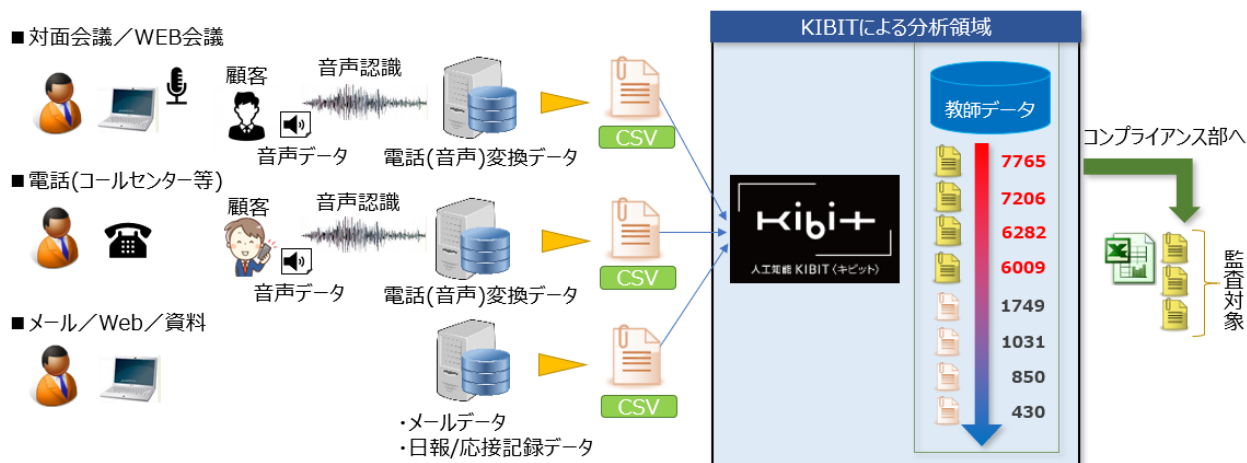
■対面会議／WEB会議

顧客

音声認識

音声データ

電話(音声)変換データ

CSV

■電話(コールセンター等)

顧客

音声認識

音声データ

電話(音声)変換データ

CSV

■メール／Web／資料

・メールデータ
・日報/応接記録データ

CSV

KIBITによる分析領域

kibit
人工知能 KIBIT〈キビット〉

教師データ

7765
7206
6282
6009
1749
1031
850
430

コンプライアンス部へ

監査対象